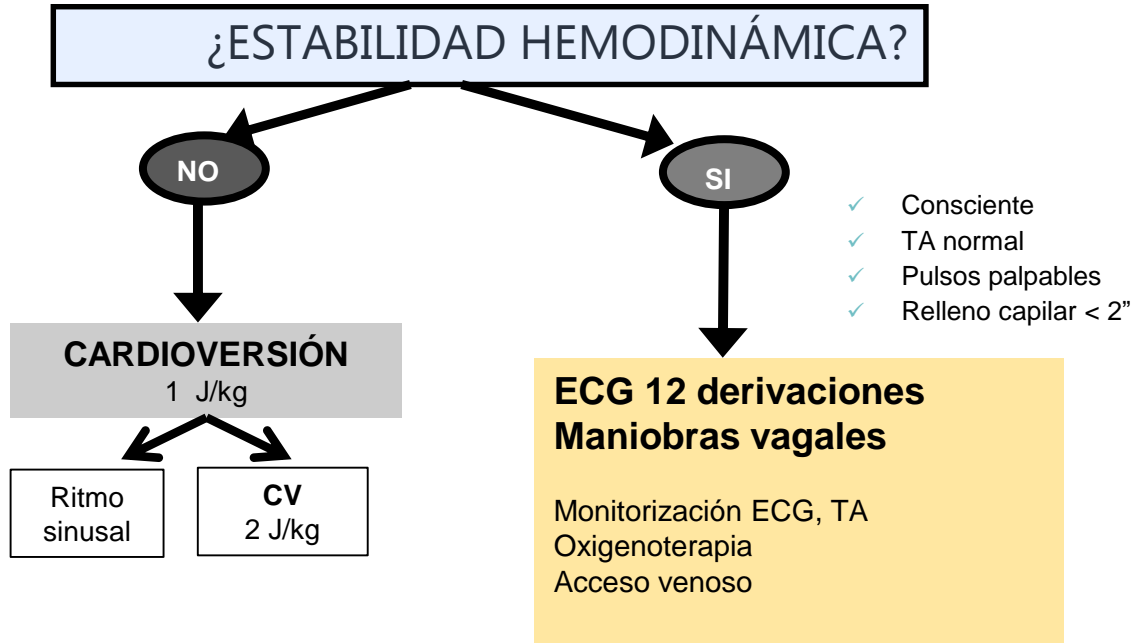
¿ESTABILIDAD HEMODINÁMICA?

NO

SI

✓ Consciente
✓ TA normal
✓ Pulsos palpables
✓ Relleno capilar < 2"

CARDIOVERSIÓN
1 J/kg

Ritmo sinusal

CV
2 J/kg

ECG 12 derivaciones
Maniobras vagales

Monitorización ECG, TA
Oxigenoterapia
Acceso venoso